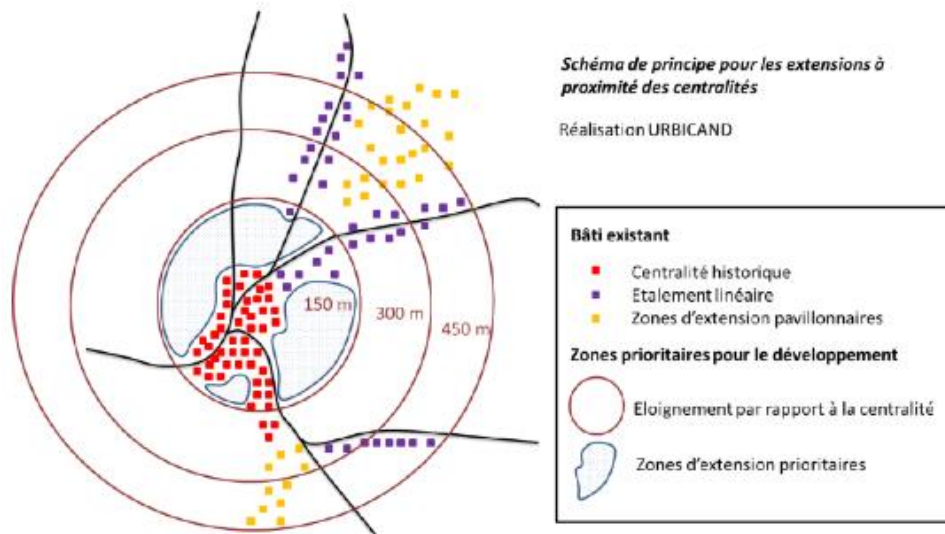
150 m
300 m
450 m

Schéma de principe pour les extensions à proximité des centralités

Réalisation URBICAND

Bâti existant
Centralité historique
Etalement linéaire
Zones d'extension pavillonnaires

Zones prioritaires pour le développement
Eloignement par rapport à la centralité
Zones d'extension prioritaires